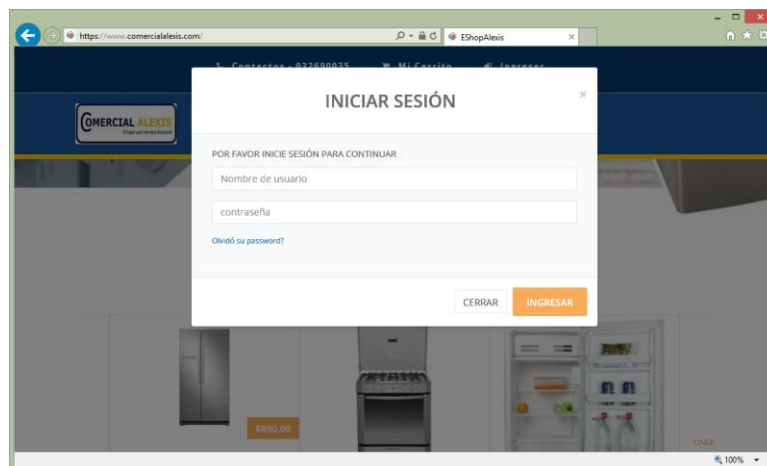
https://www.comercialalexis.com/

EShopAlexis

Contactos : 032690035   Mi Carrito   Ingresar

COMERCIAL ALEXIS

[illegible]

INICIAR SESIÓN

×

POR FAVOR INICIE SESIÓN PARA CONTINUAR

Nombre de usuario

contraseña

Olvidó su password?

CERRAR

INGRESAR

$890.00

LINEA

100%